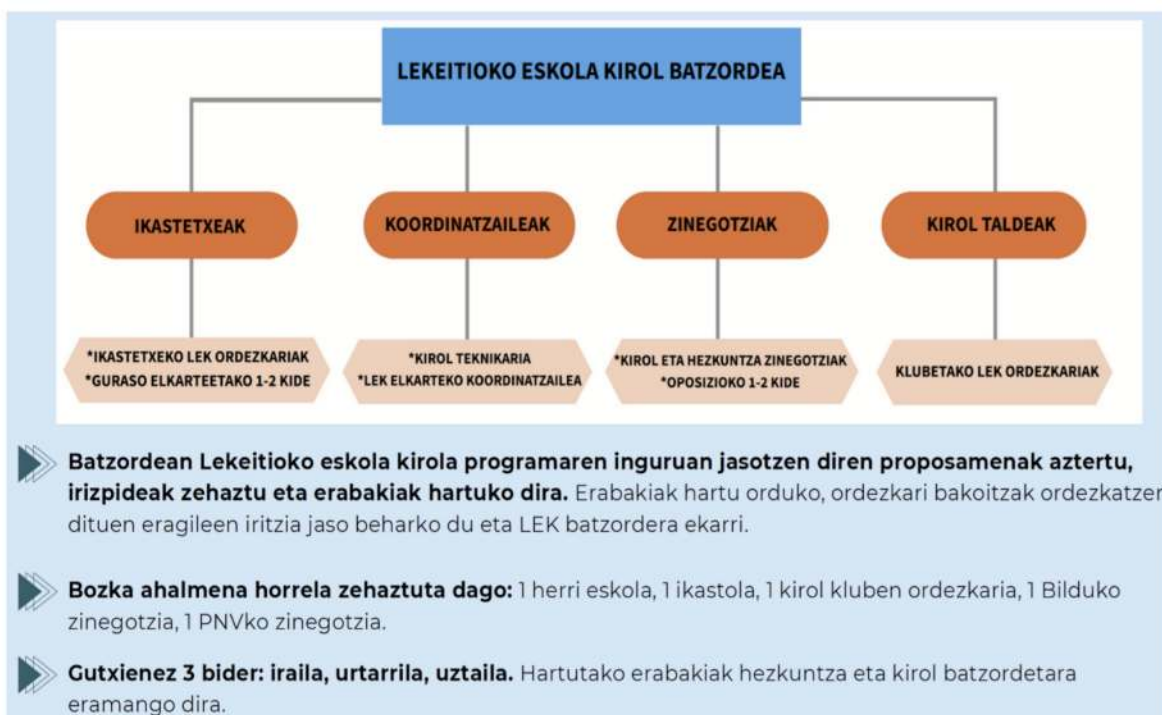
LEKEITIOKO ESKOLA KIROL BATZORDEA

IKASTETXEAK

KOORDINATZAILEAK

ZINEGOTZIAK

KIROL TALDEAK

*IKASTETXEKO LEK ORDEZKARIAK
*GURASO ELKARTEETAKO 1-2 KIDE

*KIROL TEKNIKARIA
*LEK ELKARTEKO KOORDINATZAILEA

*KIROL ETA HEZKUNTZA ZINEGOTZIAK
*OPOSIZIOKO 1-2 KIDE

KLUBETAKO LEK ORDEZKARIAK

Batzordean Lekeitioko eskola kirola programaren inguruan jasotzen diren proposamenak aztertu, irizpideak zehaztu eta erabakiak hartuko dira. Erabakiak hartu orduko, ordezkari bakoitzak ordezkatzen dituen eragileen iritzia jaso beharko du eta LEK batzordera ekarri.

Bozka ahalmena horrela zehaztuta dago: 1 herri eskola, 1 ikastola, 1 kirol kluben ordezkaria, 1 Bilduko zinegotzia, 1 PNVko zinegotzia.

Gutxienez 3 bider: iraila, urtarrila, uztaila. Hartutako erabakiak hezkuntza eta kirol batzordetara eramango dira.